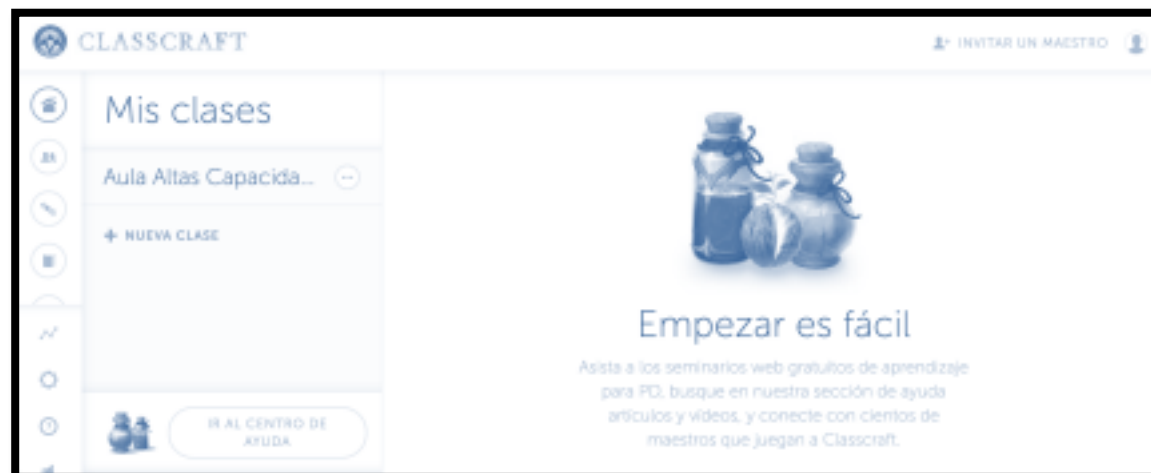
CLASSCRAFT

INVITAR UN MAESTRO

Mis clases

Aula Altas Capacida...

+ NUEVA CLASE

IR AL CENTRO DE AYUDA

Empezar es fácil

Asista a los seminarios web gratuitos de aprendizaje para PD, busque en nuestra sección de ayuda artículos y videos, y conecte con cientos de maestros que juegan a Classcraft.